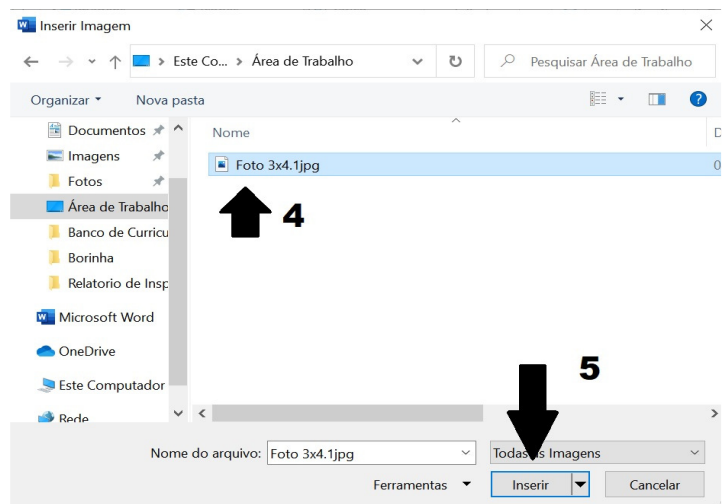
Inserir Imagem

Este Co... > Área de Trabalho

Pesquisar Área de Trabalho

Organizar ▾ Nova pasta

Documentos
Imagens
Fotos
Área de Trabalho
Banco de Curricu
Borinha
Relatorio de Insp
Microsoft Word
OneDrive
Este Computador
Rede

Nome

Foto 3x4.1jpg

4

5

Nome do arquivo: Foto 3x4.1jpg

Todas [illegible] Imagens

Ferramentas ▾

Inserir

Cancelar